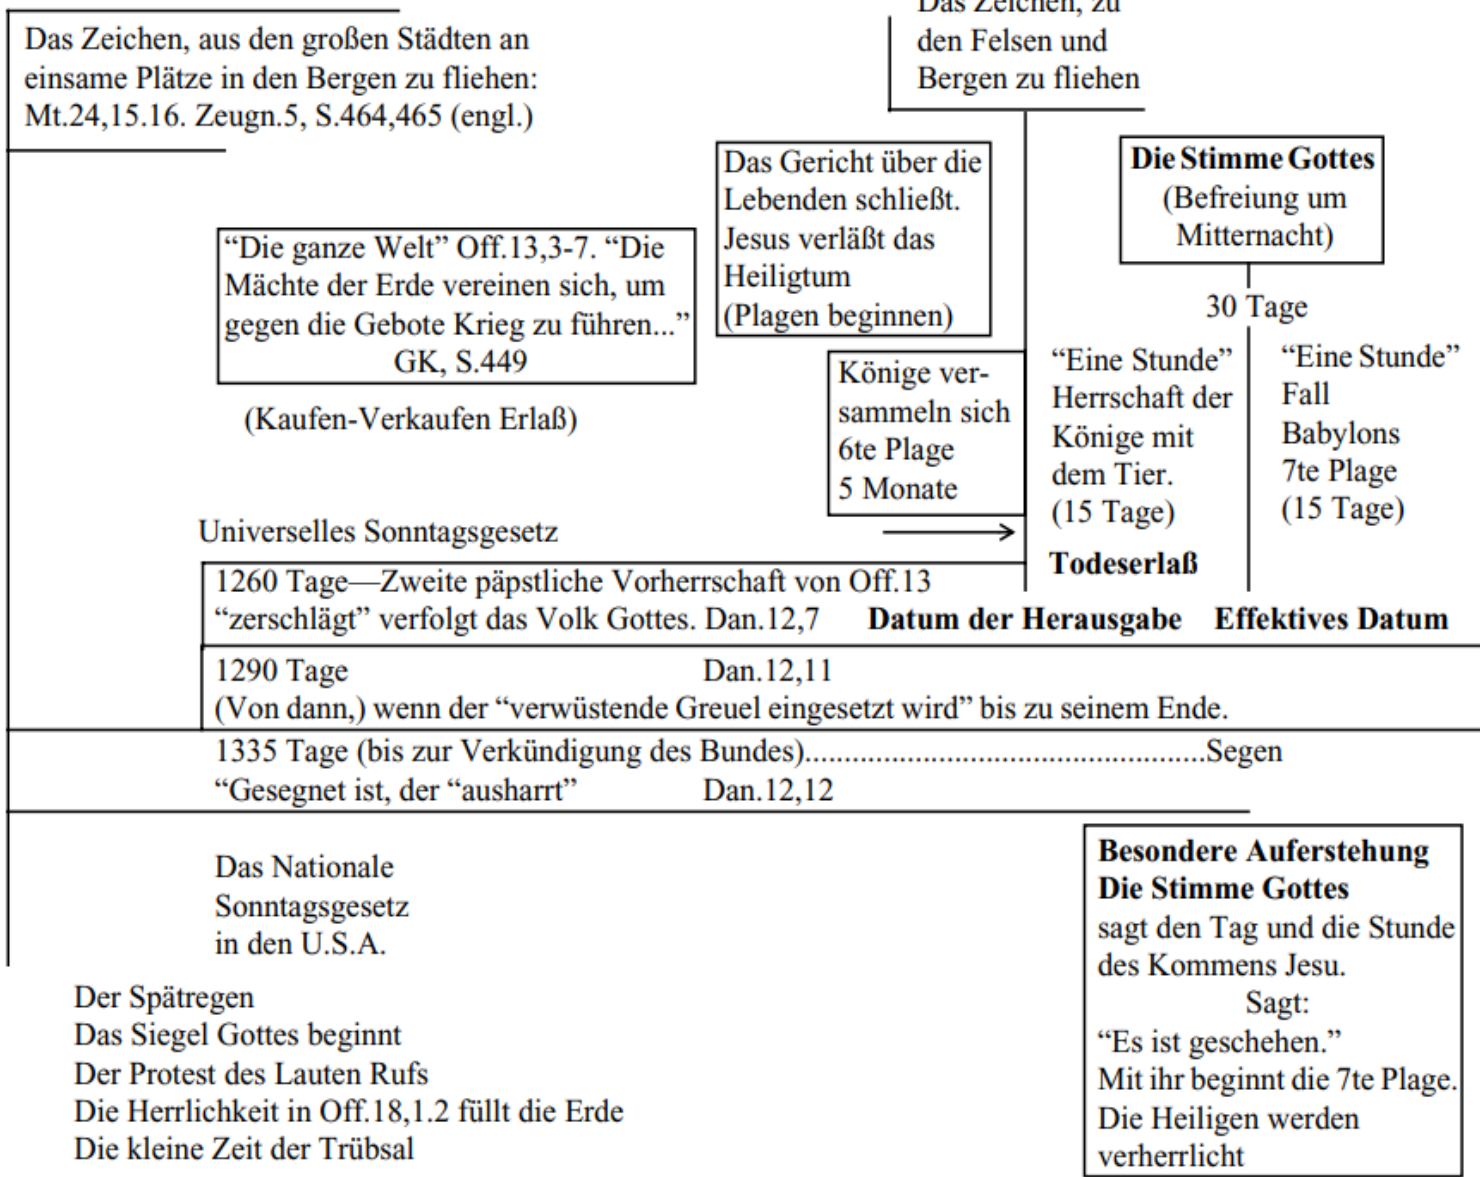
Das Zeichen, aus den großen Städten an einsame Plätze in den Bergen zu fliehen: Mt.24,15.16. Zeugn.5, S.464,465 (engl.)

Das Zeichen, zu den Felsen und Bergen zu fliehen

Das Gericht über die Lebenden schließt. Jesus verläßt das Heiligtum (Plagen beginnen)

**Die Stimme Gottes** (Befreiung um Mitternacht)

"Die ganze Welt" Off.13,3-7. "Die Mächte der Erde vereinen sich, um gegen die Gebote Krieg zu führen..." GK, S.449

30 Tage

Könige versammeln sich 6te Plage 5 Monate

"Eine Stunde" Herrschaft der Könige mit dem Tier. (15 Tage)

"Eine Stunde" Fall Babylons 7te Plage (15 Tage)

(Kaufen-Verkaufen Erlaß)

Universelles Sonntagsgesetz

**Todeserlaß**

1260 Tage—Zweite päpstliche Vorherrschaft von Off.13 "zerschlägt" verfolgt das Volk Gottes. Dan.12,7

**Datum der Herausgabe** **Effektives Datum**

1290 Tage Dan.12,11
(Von dann,) wenn der "verwüstende Greuel eingesetzt wird" bis zu seinem Ende.

1335 Tage (bis zur Verkündigung des Bundes)...............................................Segen
"Gesegnet ist, der "ausharrt" Dan.12,12

Das Nationale Sonntagsgesetz in den U.S.A.

**Besondere Auferstehung**
**Die Stimme Gottes**
sagt den Tag und die Stunde des Kommens Jesu.
Sagt:
"Es ist geschehen."
Mit ihr beginnt die 7te Plage.
Die Heiligen werden verherrlicht

Der Spätregen
Das Siegel Gottes beginnt
Der Protest des Lauten Rufs
Die Herrlichkeit in Off.18,1.2 füllt die Erde
Die kleine Zeit der Trübsal